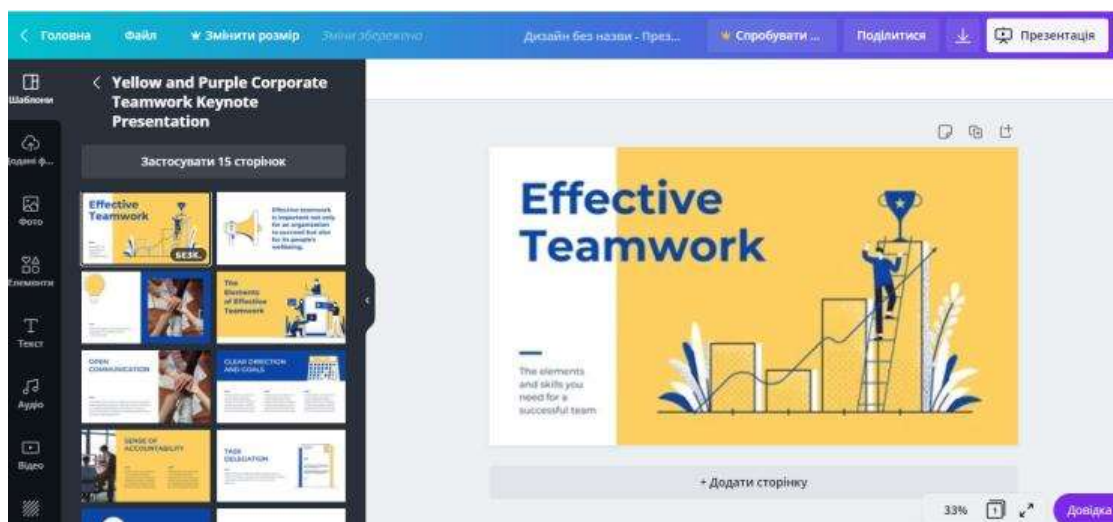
< Головна Файл Змінити розмір Зміни збережено Дизайн без назви - През... Спробувати ... Поділитися Презентація

Шаблони
Додані ф...
Фото
Елементи
Текст
Аудіо
Відео

< Yellow and Purple Corporate Teamwork Keynote Presentation

Застосувати 15 сторінок

Effective Teamwork
БЕЗК.

Effective teamwork is important not only for an organization to succeed but also for its people's wellbeing.

The Elements of Effective Teamwork

OPEN COMMUNICATION

CLEAR DIRECTION AND GOALS

SENSE OF ACCOUNTABILITY

TASK DELEGATION

Effective Teamwork

The elements and skills you need for a successful team

+ Додати сторінку

33% 1 Довідка